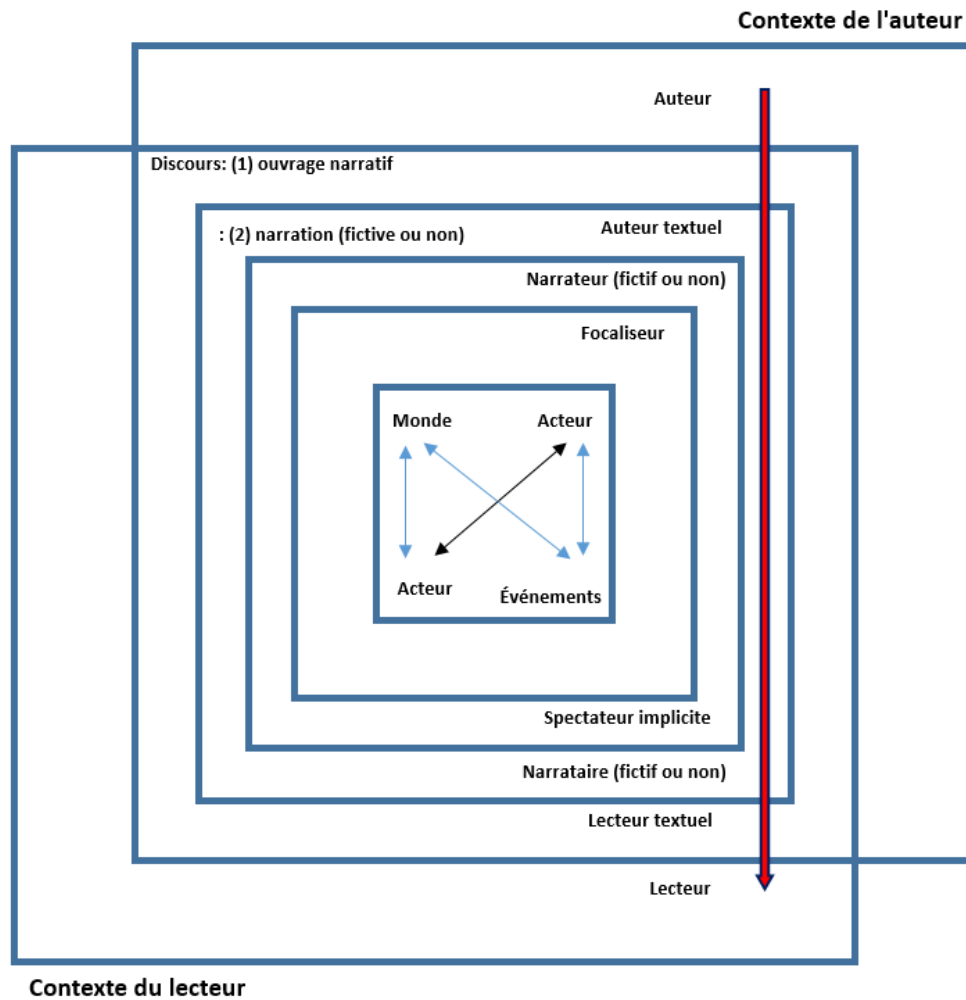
Contexte de l'auteur

Auteur

Discours: (1) ouvrage narratif

: (2) narration (fictive ou non)

Auteur textuel

Narrateur (fictif ou non)

Focaliseur

Monde

Acteur

Acteur

Événements

Spectateur implicite

Narrataire (fictif ou non)

Lecteur textuel

Lecteur

Contexte du lecteur